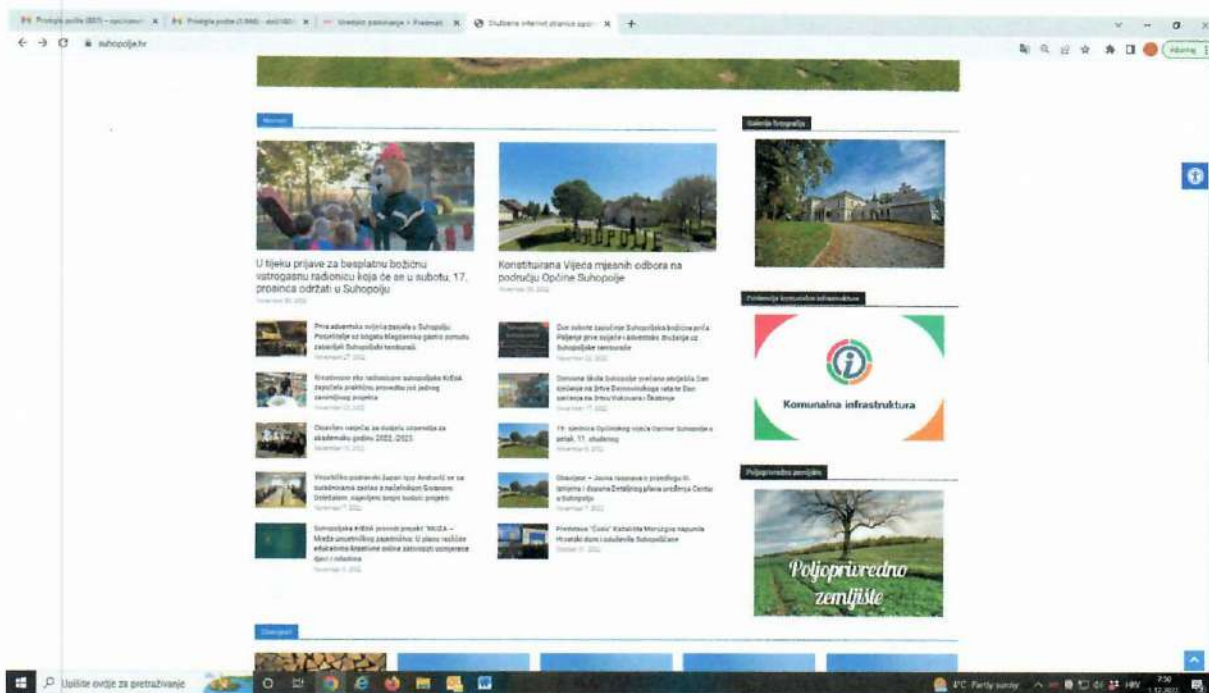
suhopolje.hr

Novosti

U tijeku prijave za besplatnu božićnu vatrogasnu radionicu koja će se u subotu, 17. prosinca održati u Suhopolju

Konstituirana Vijeća mjesnih odbora na području Općine Suhopolje

Galerija fotografija

Komunalna infrastruktura

Poljoprivredno zemljište

Poljoprivredno zemljište

Obavijesti

Upišite ovdje za pretraživanje